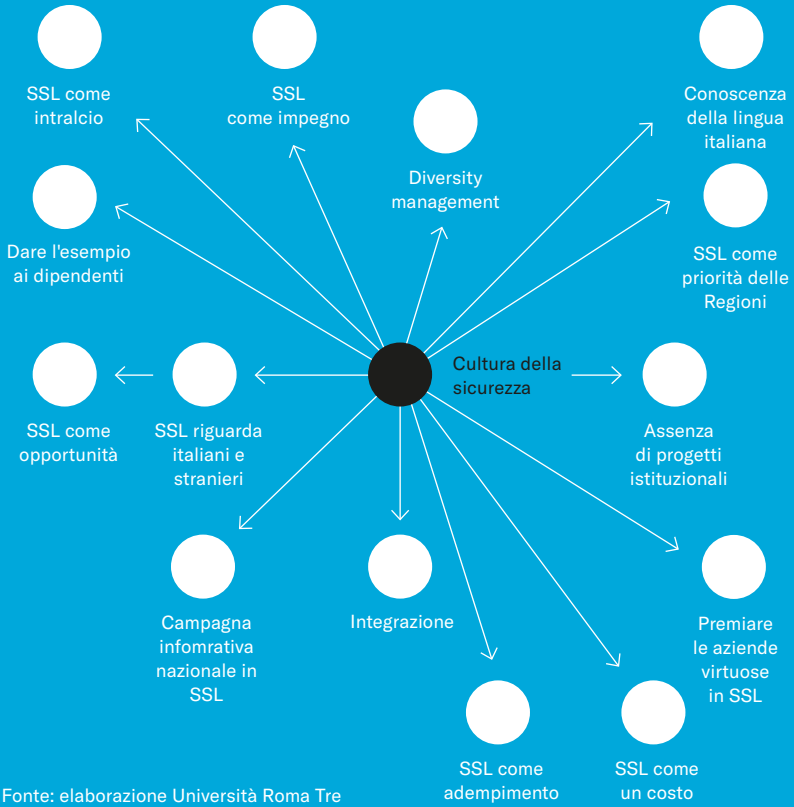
SSL come intralcio

SSL come impegno

Diversity management

Conoscenza della lingua italiana

Dare l'esempio ai dipendenti

SSL come priorità delle Regioni

Cultura della sicurezza

SSL come opportunità

SSL riguarda italiani e stranieri

Assenza di progetti istituzionali

Campagna infomrativa nazionale in SSL

Integrazione

Premiare le aziende virtuose in SSL

SSL come adempimento

SSL come un costo

Fonte: elaborazione Università Roma Tre